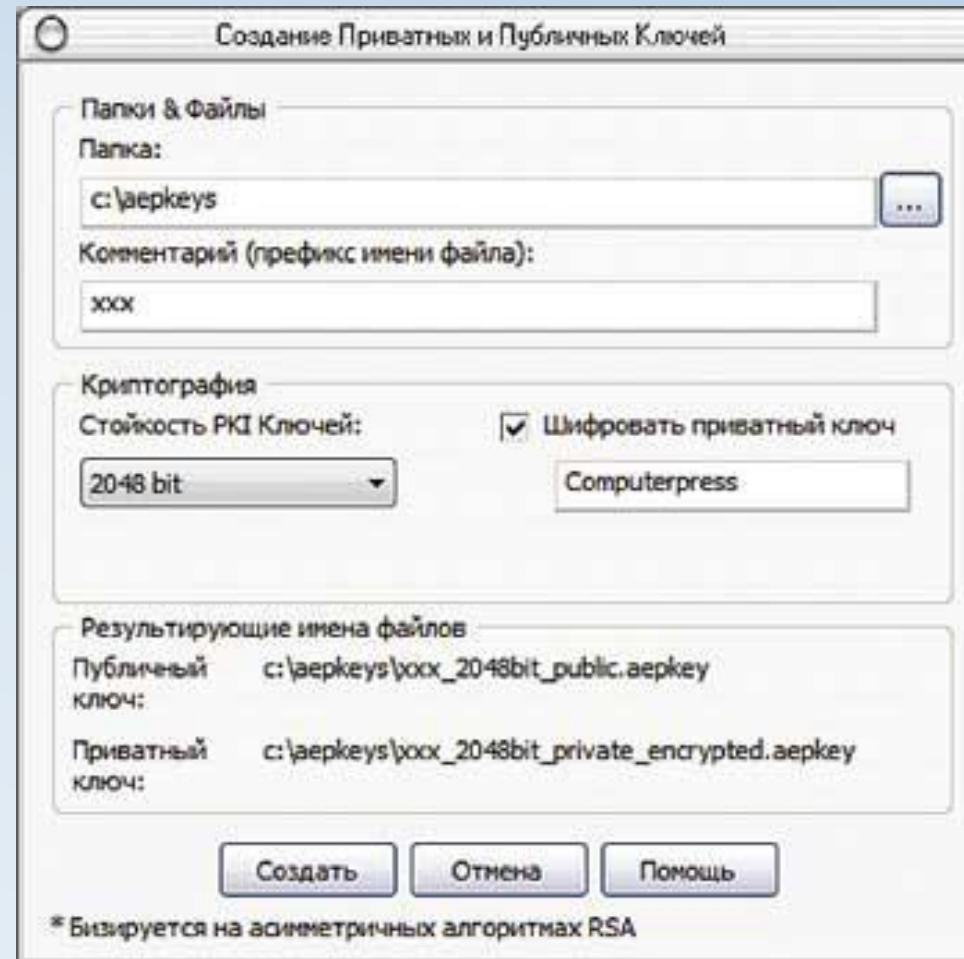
Создание Приватных и Публичных Ключей

Папки & Файлы

Папка:

c:\aepkeys

...

Комментарий (префикс имени файла):

xxx

Криптография

Стойкость PKI Ключей:

Шифровать приватный ключ

2048 bit

Computerpress

Результирующие имена файлов

Публичный ключ: c:\aepkeys\xxx_2048bit_public.aepkey

Приватный ключ: c:\aepkeys\xxx_2048bit_private_encrypted.aepkey

Создать

Отмена

Помощь

* Бизируется на асимметричных алгоритмах RSA